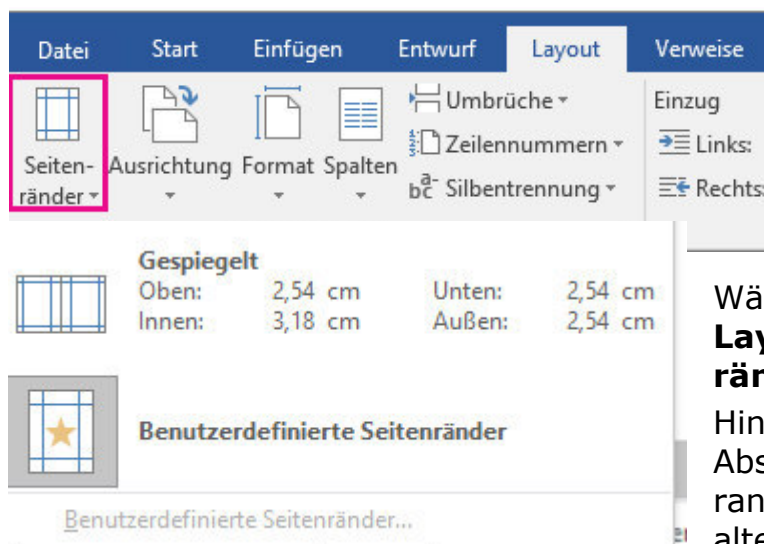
Datei Start Einfügen Entwurf Layout Verweise

Seitenränder Ausrichtung Format Spalten

Umbrüche

Zeilennummern

Silbentrennung

Einzug

Links:

Rechts

Gespiegelt

| Oben: | 2,54 cm | Unten: | 2,54 cm |
|---|---|---|---|
| Innen: | 3,18 cm | Außen: | 2,54 cm |

Benutzerdefinierte Seitenränder

Benutzerdefinierte Seitenränder...

Wä

**Lay**

**rär**

Hin

Abs

ran

alte